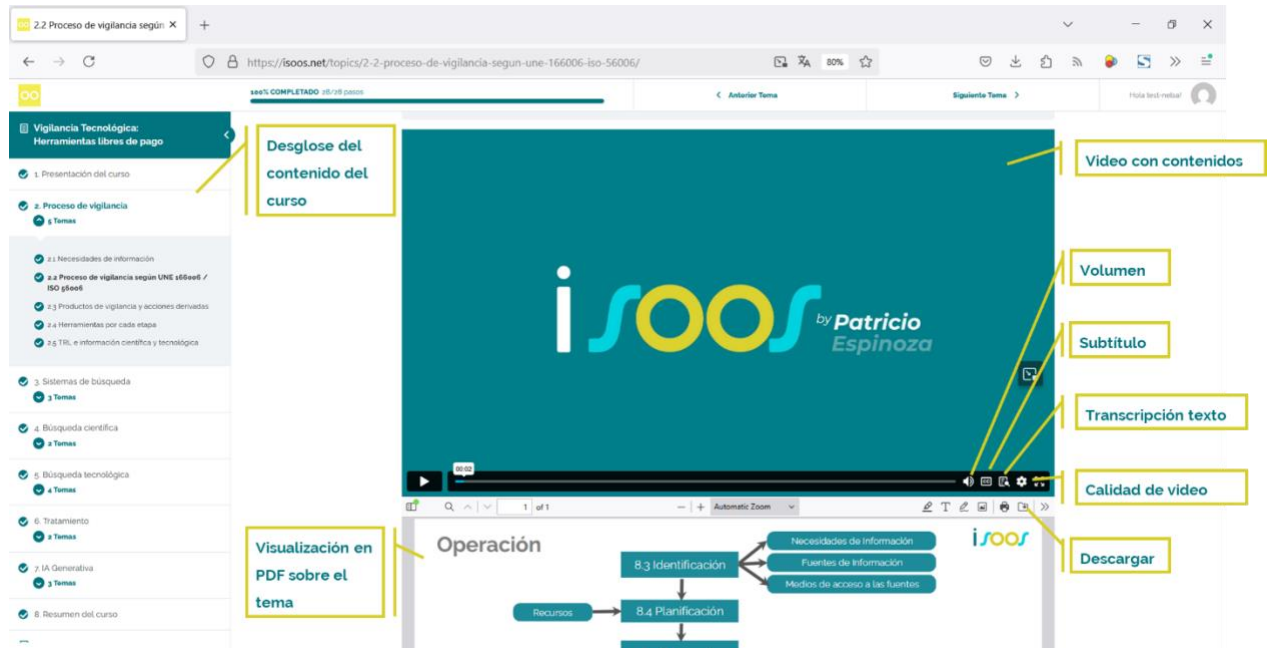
2.2 Proceso de vigilancia según

https://isoos.net/topics/2-2-proceso-de-vigilancia-segun-une-166006-iso-56006/

80%

100% COMPLETADO 28/28 pasos

< Anterior Tema

Siguiente Tema >

Hola test-nelsa!

Vigilancia Tecnológica: Herramientas libres de pago

1. Presentación del curso

2. Proceso de vigilancia
5 Temas

2.1 Necesidades de información

2.2 Proceso de vigilancia según UNE 166006 / ISO 56006

2.3 Productos de vigilancia y acciones derivadas

2.4 Herramientas por cada etapa

2.5 TRL e información científica y tecnológica

3. Sistemas de búsqueda
3 Temas

4. Búsqueda científica
2 Temas

5. Búsqueda tecnológica
4 Temas

6. Tratamiento
2 Temas

7. IA Generativa
3 Temas

8. Resumen del curso

Desglose del contenido del curso

Video con contenidos

isoos by Patricio Espinoza

Volumen

Subtítulo

Transcripción texto

00:02

Calidad de video

1 of 1

Automatic Zoom

Descargar

Visualización en PDF sobre el tema

Operación

isoos

8.3 Identificación

Necesidades de Información

Fuentes de Información

Medios de acceso a las fuentes

Recursos

8.4 Planificación